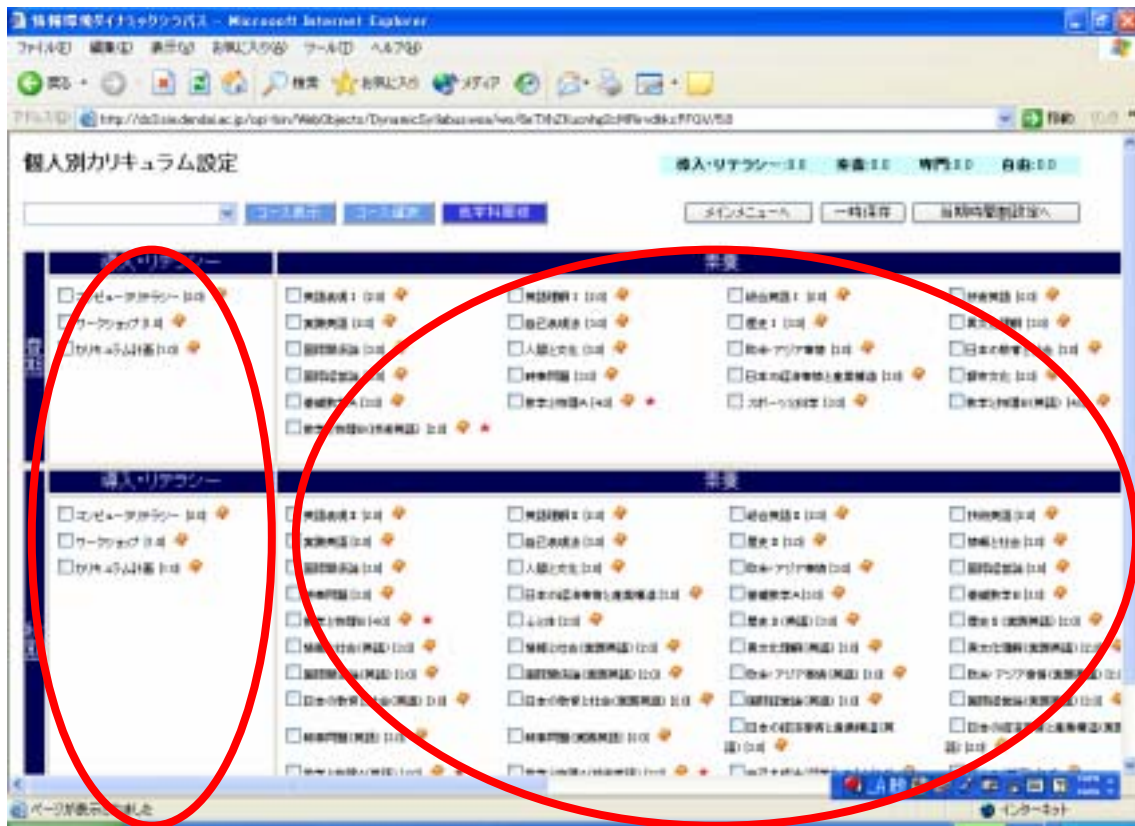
情報環境ダイナミックシラバス - Microsoft Internet Explorer

ファイル(F) 編集(E) 表示(V) お気に入り(A) ツール(T) ヘルプ(H)

戻る 検索 お気に入り メディア

アドレス(D) http://dc0.sie.dendai.ac.jp/cgi-bin/WebObjects/DynamicSyllabus.woa/wo/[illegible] 移動

個人別カリキュラム設定

導入・リテラシー:3.0 素養:0.0 専門:0.0 自由:0.0

コース表示 コース選択 教育科目 メインメニューへ 一時保存 当期時間割設定へ

導入・リテラシー

コンピュータリテラシー [2.0]
ワークショップ [1.0]
カリキュラム計画 [1.0]

素養

英語表現I [2.0] 英語理解I [2.0] 総合英語I [2.0] 技術英語 [2.0]
実践英語 [2.0] 自己表現法 [2.0] 歴史I [2.0] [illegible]
国際関係論 [2.0] 人間と文化 [2.0] 欧米・アジア事情 [2.0] 日本の教育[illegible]
国際交流論 [2.0] 時事問題 [2.0] 日本の経済事情と産業構造 [2.0] 現代文化 [2.0]
価値観教育 [2.0] 数学と物理A [4.0] スポーツと健康 [2.0] 数学と物理B(英語) [4.0]
数学と物理B(技術英語) [2.0]

導入・リテラシー

コンピュータリテラシー [2.0]
ワークショップ [1.0]
カリキュラム計画 [1.0]

素養

英語表現II [2.0] 英語理解II [2.0] 総合英語II [2.0] 技術英語 [2.0]
実践英語 [2.0] 自己表現法 [2.0] 歴史II [2.0] 情報と社会 [2.0]
国際関係論 [2.0] 人間と文化 [2.0] 欧米・アジア事情 [2.0] 国際交流論 [2.0]
時事問題 [2.0] 日本の経済事情と産業構造 [2.0] 価値観教育A [2.0] 価値観教育B [2.0]
数学と物理B [4.0] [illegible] [2.0] 歴史II(英語) [2.0] 歴史II(実践英語) [2.0]
情報と社会(英語) [2.0] 情報と社会(実践英語) [2.0] 異文化理解(英語) [2.0] 異文化理解(実践英語) [2.0]
国際関係論(英語) [2.0] 国際関係論(実践英語) [2.0] 欧米・アジア事情(英語) [2.0] 欧米・アジア事情(実践英語) [2.0]
日本の教育と社会(英語) [2.0] 日本の教育と社会(実践英語) [2.0] 国際交流論(英語) [2.0] 国際交流論(実践英語) [2.0]
時事問題(英語) [2.0] 時事問題(実践英語) [2.0] 日本の経済事情と産業構造(英語) [2.0] 日本の経済事情と産業構造(実践英語) [2.0]
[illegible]

ページが表示されました インターネット